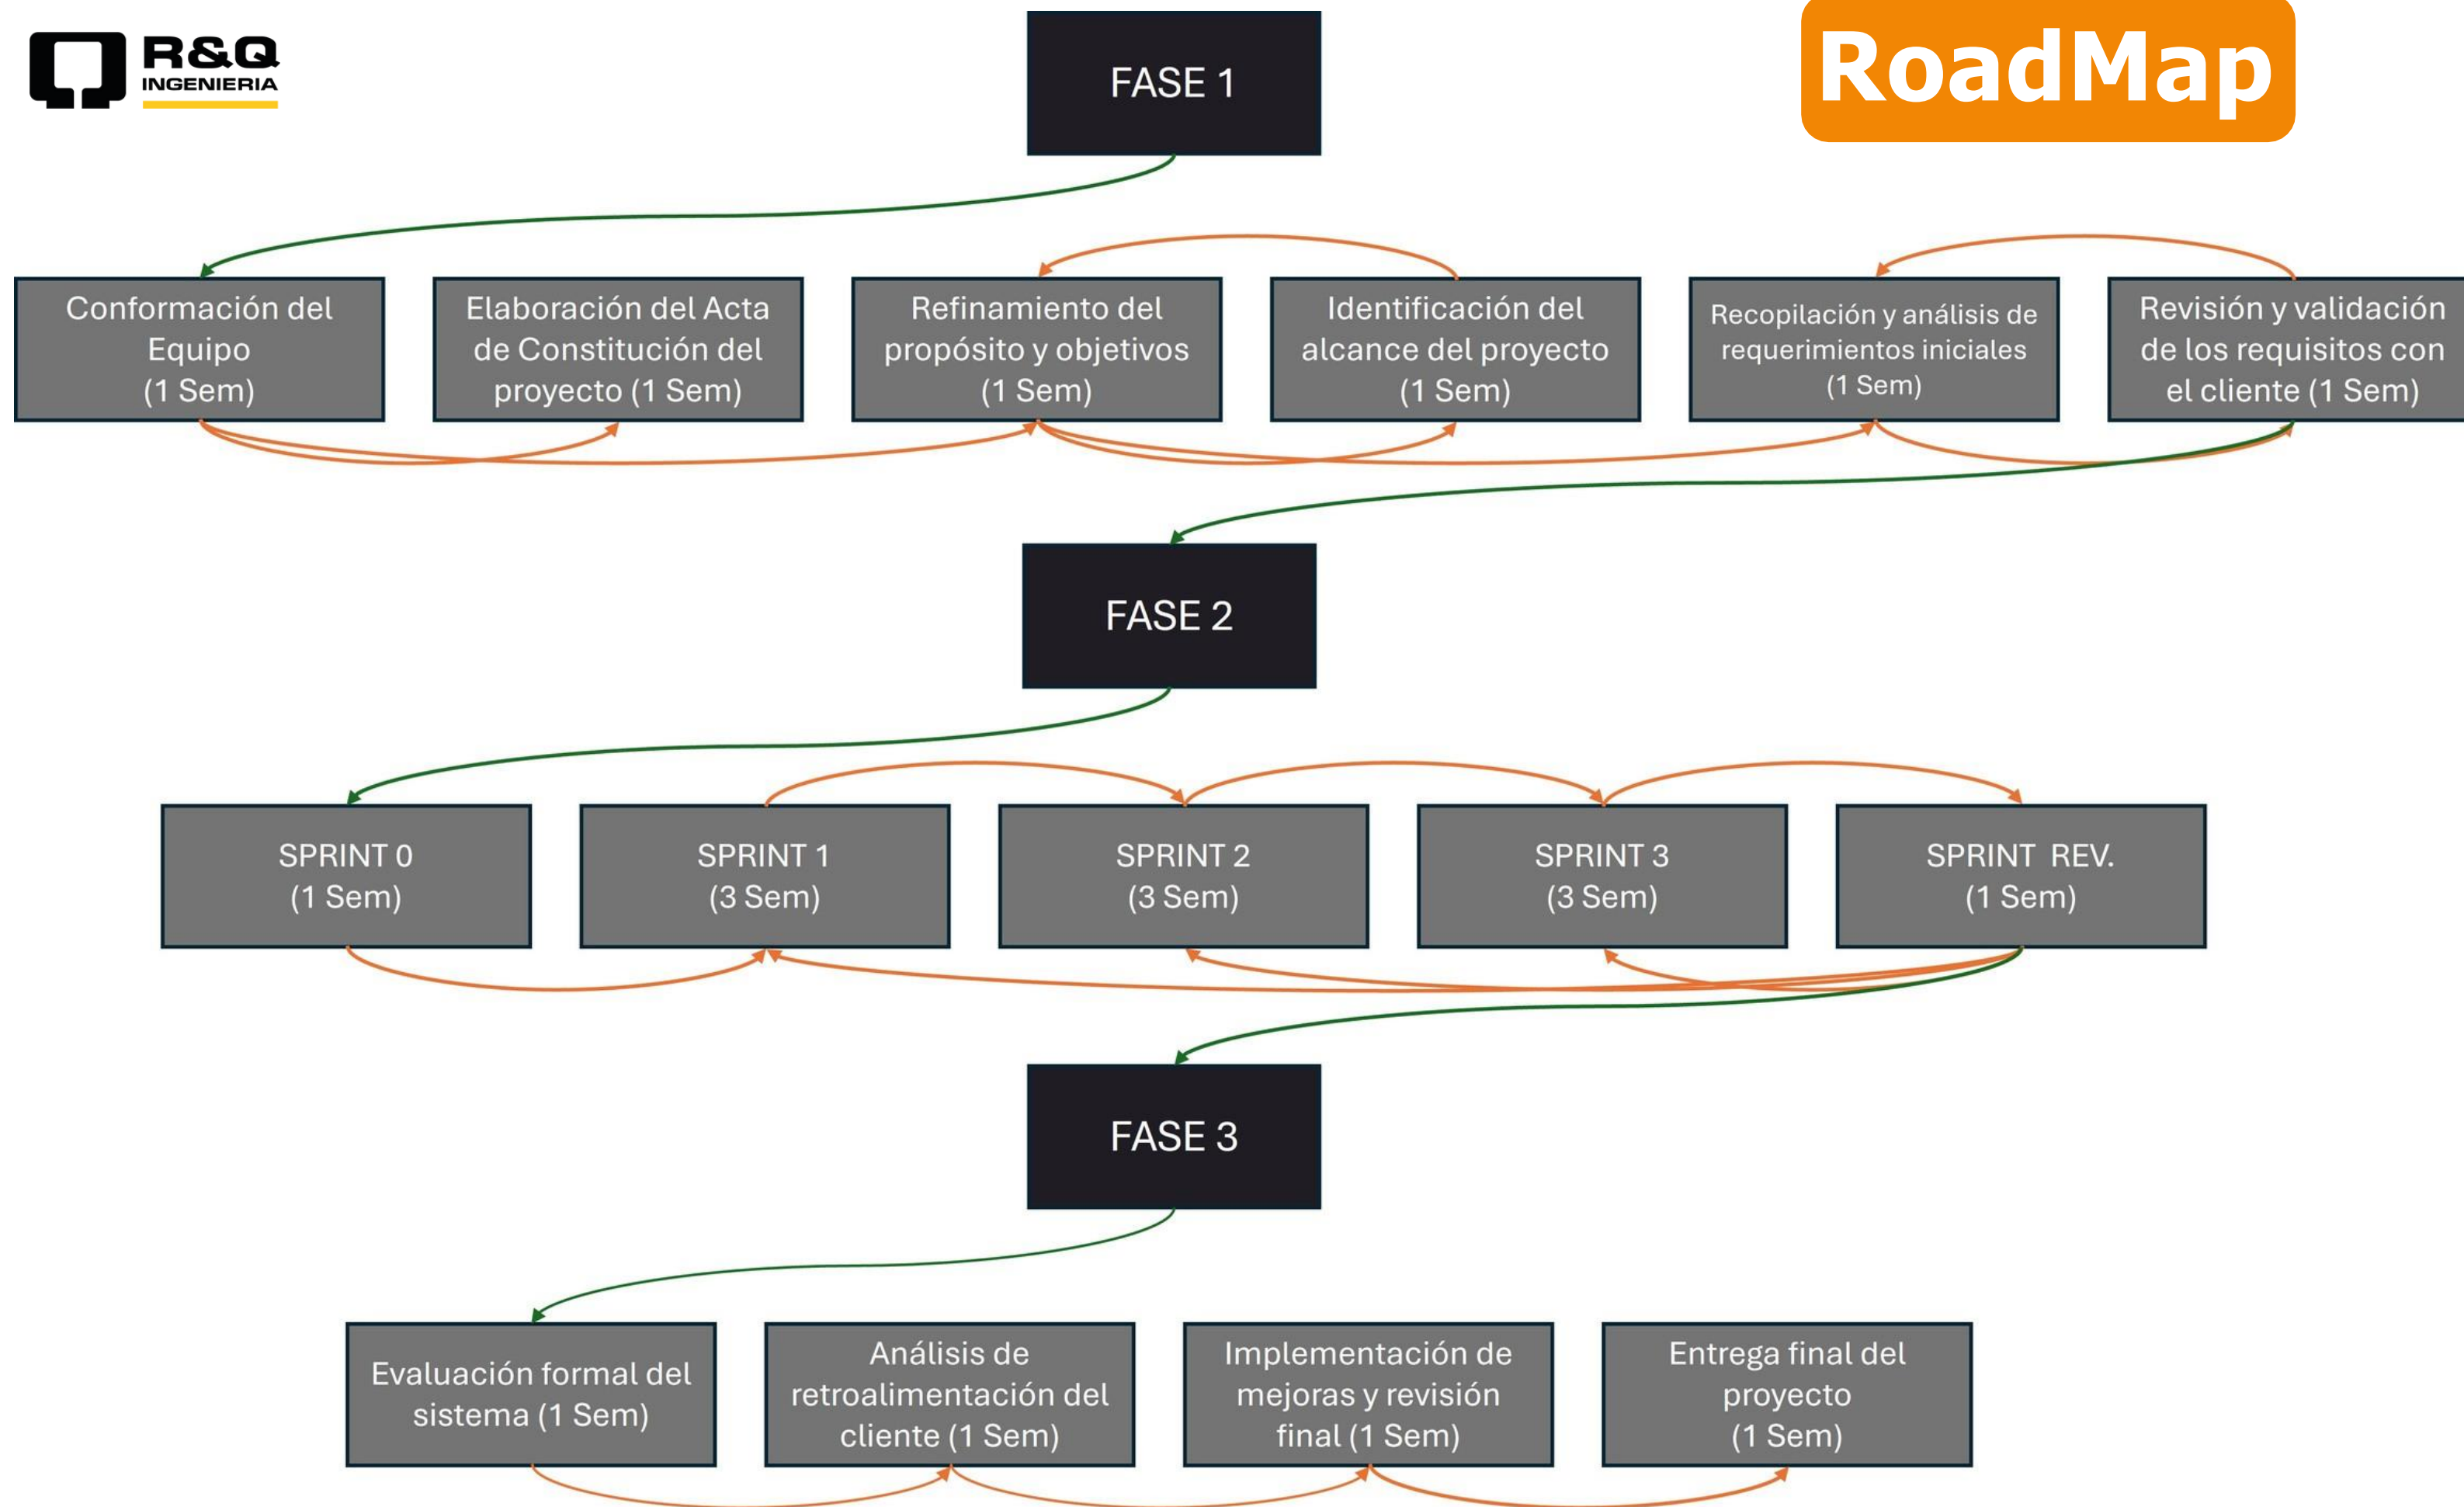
R&Q INGENIERIA

RoadMap

FASE 1

Conformación del Equipo (1 Sem)

Elaboración del Acta de Constitución del proyecto (1 Sem)

Refinamiento del propósito y objetivos (1 Sem)

Identificación del alcance del proyecto (1 Sem)

Recopilación y análisis de requerimientos iniciales (1 Sem)

Revisión y validación de los requisitos con el cliente (1 Sem)

FASE 2

SPRINT 0 (1 Sem)

SPRINT 1 (3 Sem)

SPRINT 2 (3 Sem)

SPRINT 3 (3 Sem)

SPRINT REV. (1 Sem)

FASE 3

Evaluación formal del sistema (1 Sem)

Análisis de retroalimentación del cliente (1 Sem)

Implementación de mejoras y revisión final (1 Sem)

Entrega final del proyecto (1 Sem)